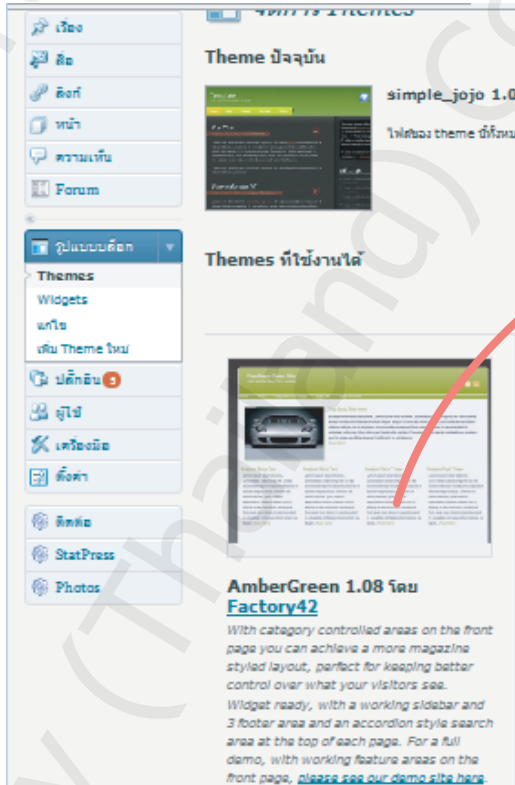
เรื่อง
สื่อ
ลิงก์
หน้า
ความเห็น
Forum

รูปแบบบล็อก
Themes
Widgets
แก้ไข
เพิ่ม Theme ใหม่
ปลั๊กอิน 3
ผู้ใช้
เครื่องมือ
ตั้งค่า

ติดต่อ
StatPress
Photos

จัดการ Themes

Theme ปัจจุบัน

simple_jojo 1.0

ไฟล์ของ theme นี้ทั้งหม

Themes ที่ใช้งานได้

AmberGreen 1.08 โดย Factory42

With category controlled areas on the front page you can achieve a more magazine styled layout, perfect for keeping better control over what your visitors see. Widget ready, with a working sidebar and 3 footer area and an accordion style search area at the top of each page. For a full demo, with working feature areas on the front page, please see our demo site here.